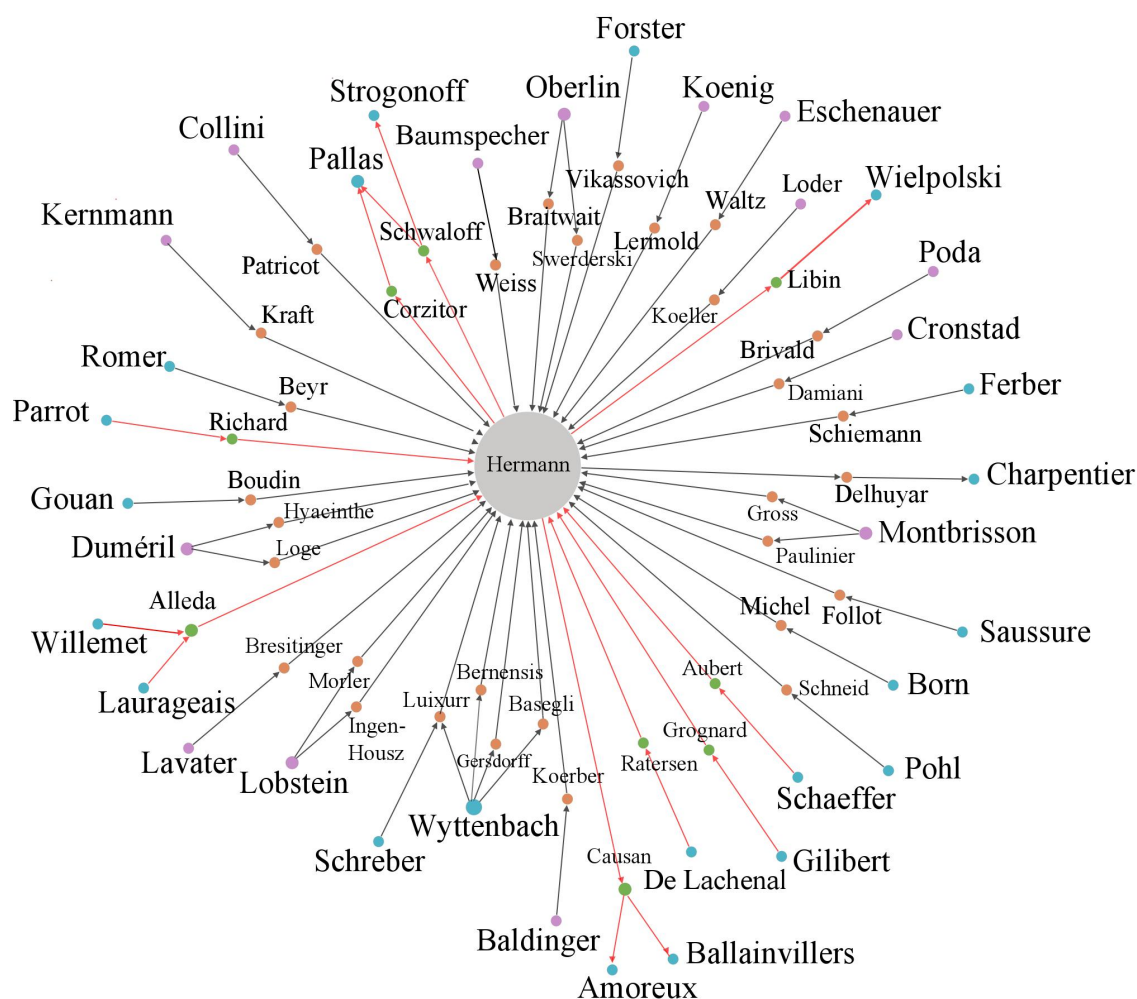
Forster
Strogonoff
Oberlin
Koenig
Eschenauer
Collini
Baumspecher
Pallas
Vikassovich
Wielpolski
Loder
Braitwait
Waltz
Kernmann
Schwaloff
Lermold
Swerderski
Patricot
Weiss
Libin
Poda
Corzitor
Koeller
Kraft
Cronstad
Brivald
Romer
Damiani
Ferber
Beyr
Parrot
Richard
Schiemann
Hermann
Charpentier
Boudin
Delhuyar
Gouan
Hyacinthe
Gross
Montbrisson
Duméril
Loge
Paulinier
Follot
Alleda
Michel
Saussure
Willemet
Bresitinger
Aubert
Morler
Bernensis
Laurageais
Luixurr
Born
Basegli
Schneid
Ingen-Housz
Grognard
Lavater
Gersdorff
Lobstein
Ratersen
Pohl
Koerber
Schaeffer
Wyttenbach
Schreber
Gilibert
Causan
De Lachenal
Baldinger
Ballainvillers
Amoreux